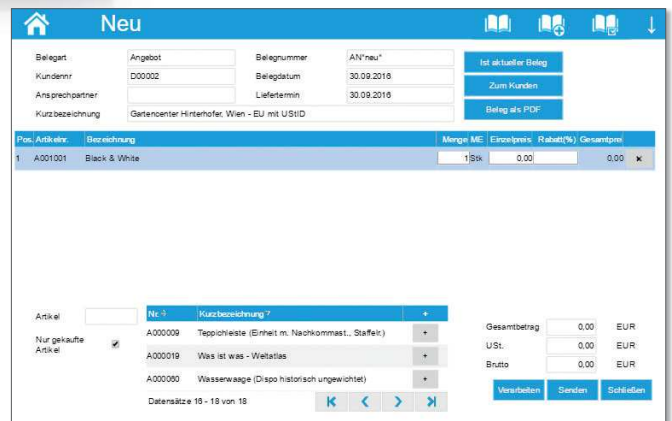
Neu

Belegart Angebot
Kundennr D00002
Ansprechpartner
Kurzbezeichnung Gartencenter Hinterhofer, Wien - EU mit UStID

Belegnummer AN*neu*
Belegdatum 30.09.2016
Liefertermin 30.09.2016

Ist aktueller Beleg
Zum Kunden
Beleg als PDF

| Pos. | Artikelnr. | Bezeichnung | Menge | ME | Einzelpreis | Rabatt(%) | Gesamtpreis | |
|---|---|---|---|---|---|---|---|---|
| 1 | A001001 | Black & White | 1 | Stk | 0,00 | | 0,00 | × |

Artikel

Nur gekaufte Artikel ✔

| Nr. | Kurzbezeichnung | + |
|---|---|---|
| A000009 | Teppichleiste (Einheit m. Nachkommast., Staffel.) | + |
| A000019 | Was ist was - Weltatlas | + |
| A000060 | Wasserwaage (Dispo historisch ungewichtet) | + |

Datensätze 16 - 18 von 18

Gesamtbetrag 0,00 EUR
USt. 0,00 EUR
Brutto 0,00 EUR

Verarbeiten Senden Schließen